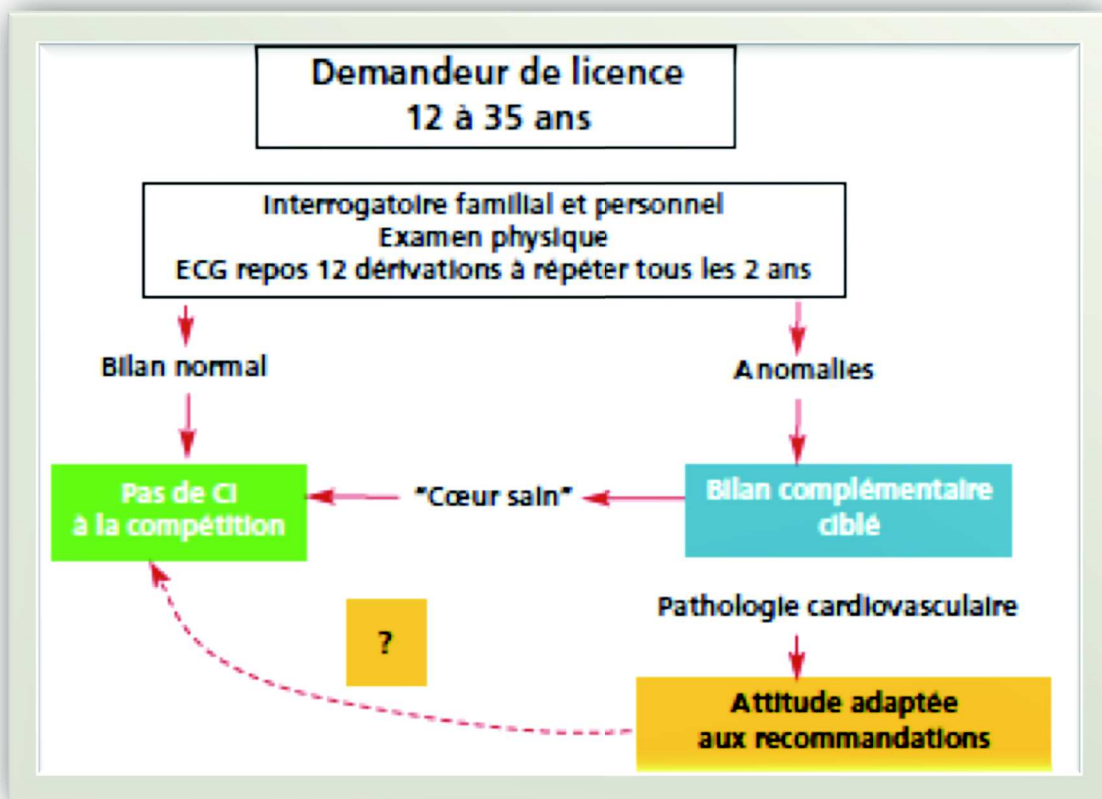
Demandeur de licence
12 à 35 ans

Interrogatoire familial et personnel
Examen physique
ECG repos 12 dérivations à répéter tous les 2 ans

Bilan normal

Anomalies

Pas de CI
à la compétition

"Cœur sain"

Bilan complémentaire
ciblé

Pathologie cardiovasculaire

?

Attitude adaptée
aux recommandations